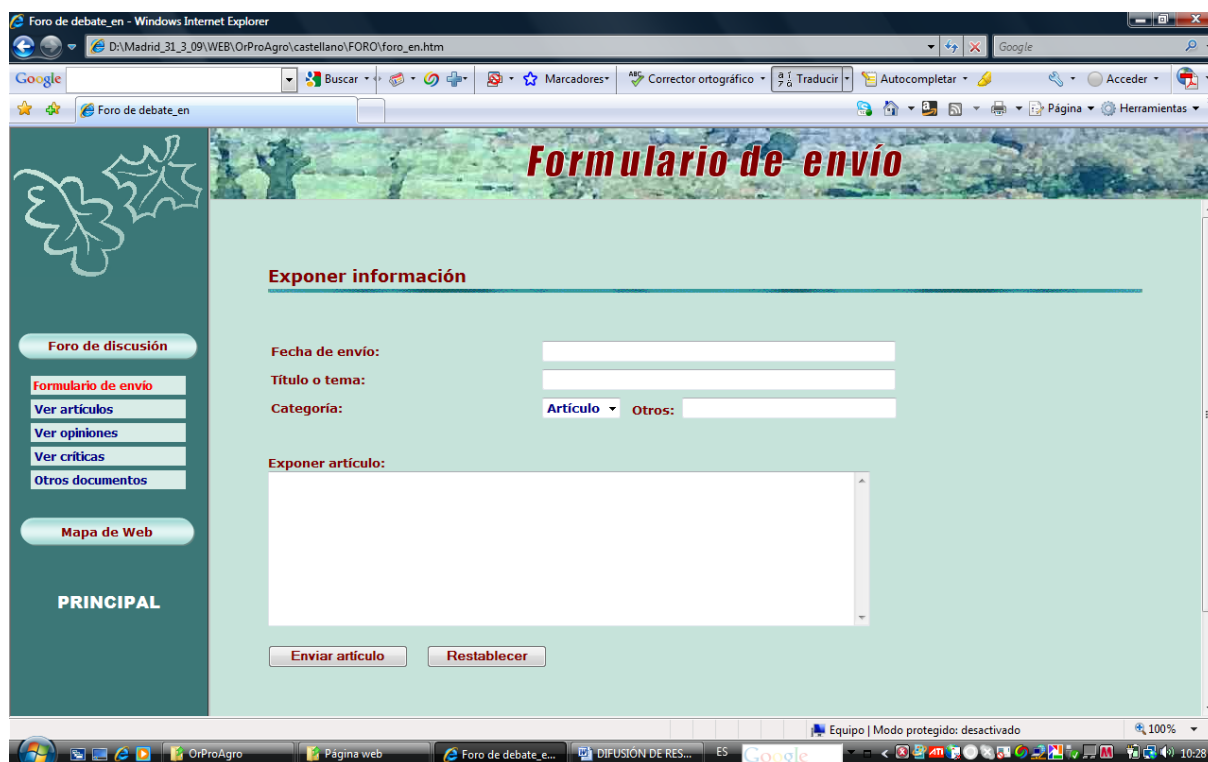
Foro de debate_en - Windows Internet Explorer

D:\Madrid_31_3_09\WEB\OrProAgro\castellano\FORO\foro_en.htm

Google

Google

Buscar

Marcadores

Corrector ortográfico

Traducir

Autocompletar

Acceder

Foro de debate_en

Página

Herramientas

Formulario de envío

Exponer información

Foro de discusión

Formulario de envío

Ver artículos

Ver opiniones

Ver críticas

Otros documentos

Mapa de Web

PRINCIPAL

Fecha de envío:

Título o tema:

Categoría:

Artículo

Otros:

Exponer artículo:

Enviar artículo

Restablecer

Equipo | Modo protegido: desactivado

100%

OrProAgro

Página web

Foro de debate_e...

DIFUSIÓN DE RES...

ES

Google

10:28